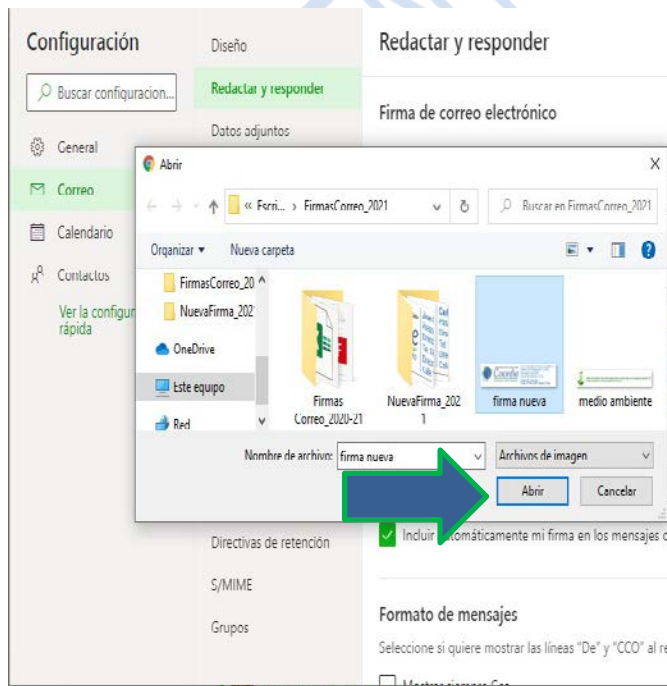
Configuración

Buscar configuracion...

General

Correo

Calendario

Contactos

Ver la configur rápida

Diseño

Redactar y responder

Datos adjuntos

Directivas de retención

S/MIME

Grupos

Redactar y responder

Firma de correo electrónico

Abrir

« Escri... › FirmasCorreo_2021

Buscar en FirmasCorreo_2021

Organizar ▾

Nueva carpeta

FirmasCorreo_20

NuevaFirma_202

OneDrive

Este equipo

Red

Firmas Correo_2020-21

NuevaFirma_2021

firma nueva

medio ambiente

Nombre de archivo: firma nueva

Archivos de imagen

Abrir

Cancelar

Incluir automáticamente mi firma en los mensajes c

Formato de mensajes

Seleccione si quiere mostrar las líneas "De" y "CCO" al re